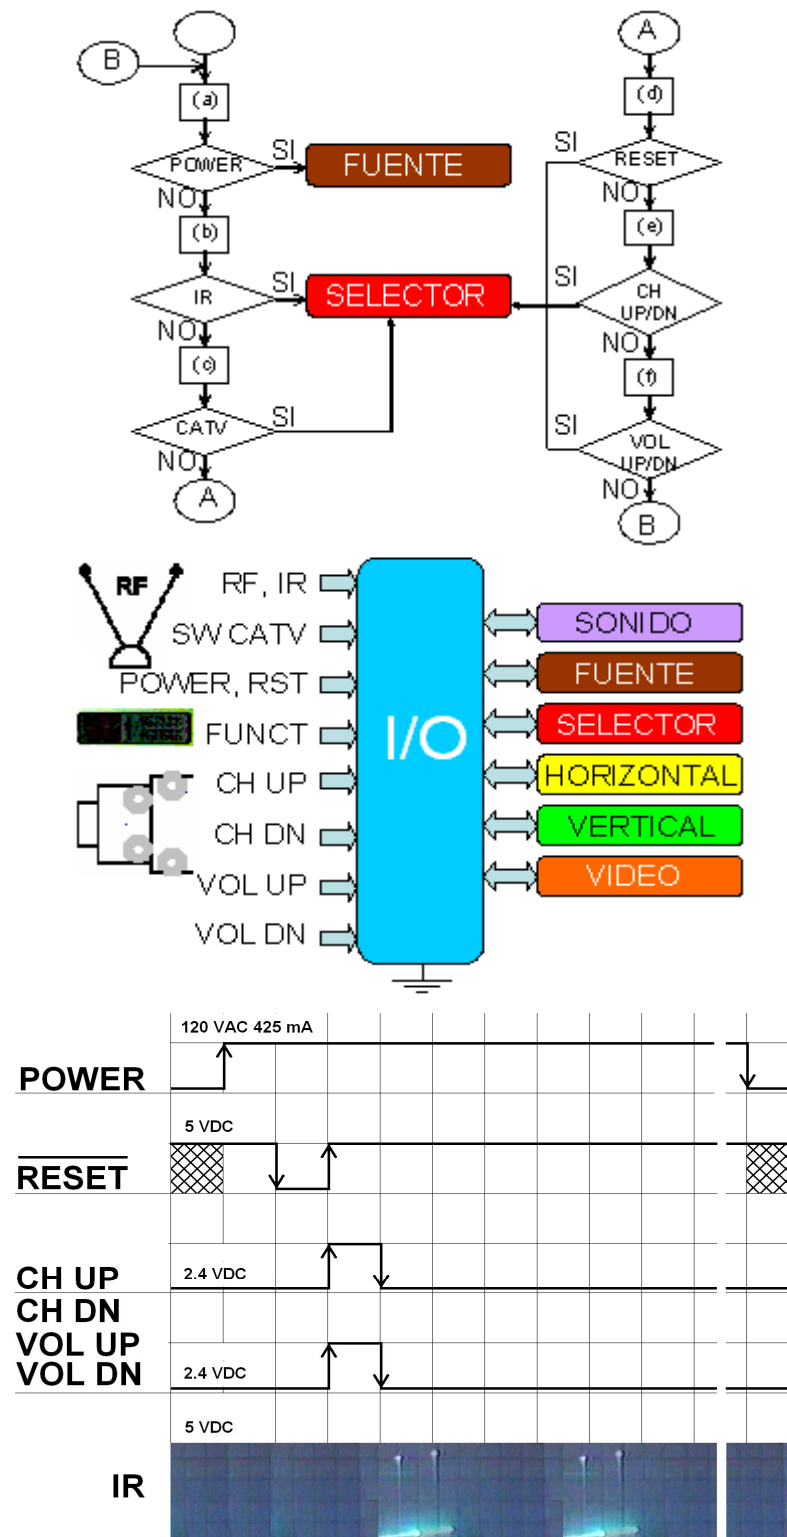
B
(a)
POWER
SI
FUENTE
NO
(b)
IR
SI
SELECTOR
NO
(c)
CATV
SI
NO
A

A
(d)
SI
RESET
NO
(e)
SI
CH UP/DN
NO
(f)
SI
VOL UP/DN
NO
B

RF
RF, IR
SW CATV
POWER, RST
FUNCT
CH UP
CH DN
VOL UP
VOL DN
I/O
SONIDO
FUENTE
SELECTOR
HORIZONTAL
VERTICAL
VIDEO

120 VAC 425 mA
POWER
5 VDC
$\overline{\text{RESET}}$
CH UP
2.4 VDC
CH DN
VOL UP
VOL DN
2.4 VDC
5 VDC
IR